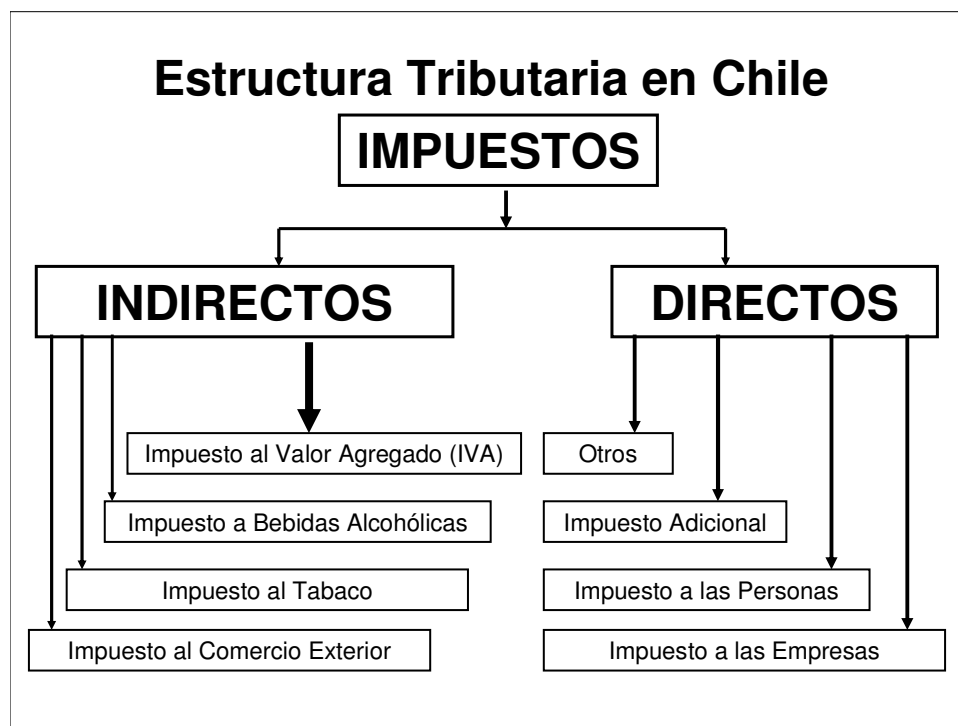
Estructura Tributaria en Chile

IMPUESTOS

INDIRECTOS

DIRECTOS

Impuesto al Valor Agregado (IVA)

Impuesto a Bebidas Alcohólicas

Impuesto al Tabaco

Impuesto al Comercio Exterior

Otros

Impuesto Adicional

Impuesto a las Personas

Impuesto a las Empresas